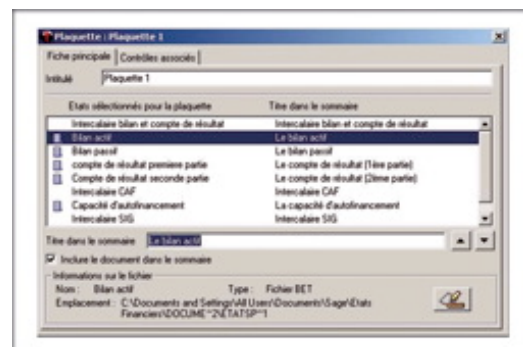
Plaquette : Plaquette 1

Fiche principale | Contrôles associés

Intitulé Plaquette 1

| Etats sélectionnés pour la plaquette | Titre dans le sommaire |
|---|---|
| Intercalaire bilan et compte de résultat | Intercalaire bilan et compte de résultat |
| Bilan actif | Le bilan actif |
| Bilan passif | Le bilan passif |
| compte de résultat premiere partie | Le compte de résultat (1ère partie) |
| Compte de résultat seconde partie | Le compte de résultat (2ème partie) |
| Intercalaire CAF | Intercalaire CAF |
| Capacité d'autofinancement | La capacité d'autofinancement |
| Intercalaire SIG | Intercalaire SIG |

Titre dans le sommaire Le bilan actif

Inclure le document dans le sommaire

Informations sur le fichier
Nom : Bilan actif Type : Fichier BET
Emplacement : C:\Documents and Settings\All Users\Documents\Sage\Etats Financiers\DOCUME~2\ETATSP~1